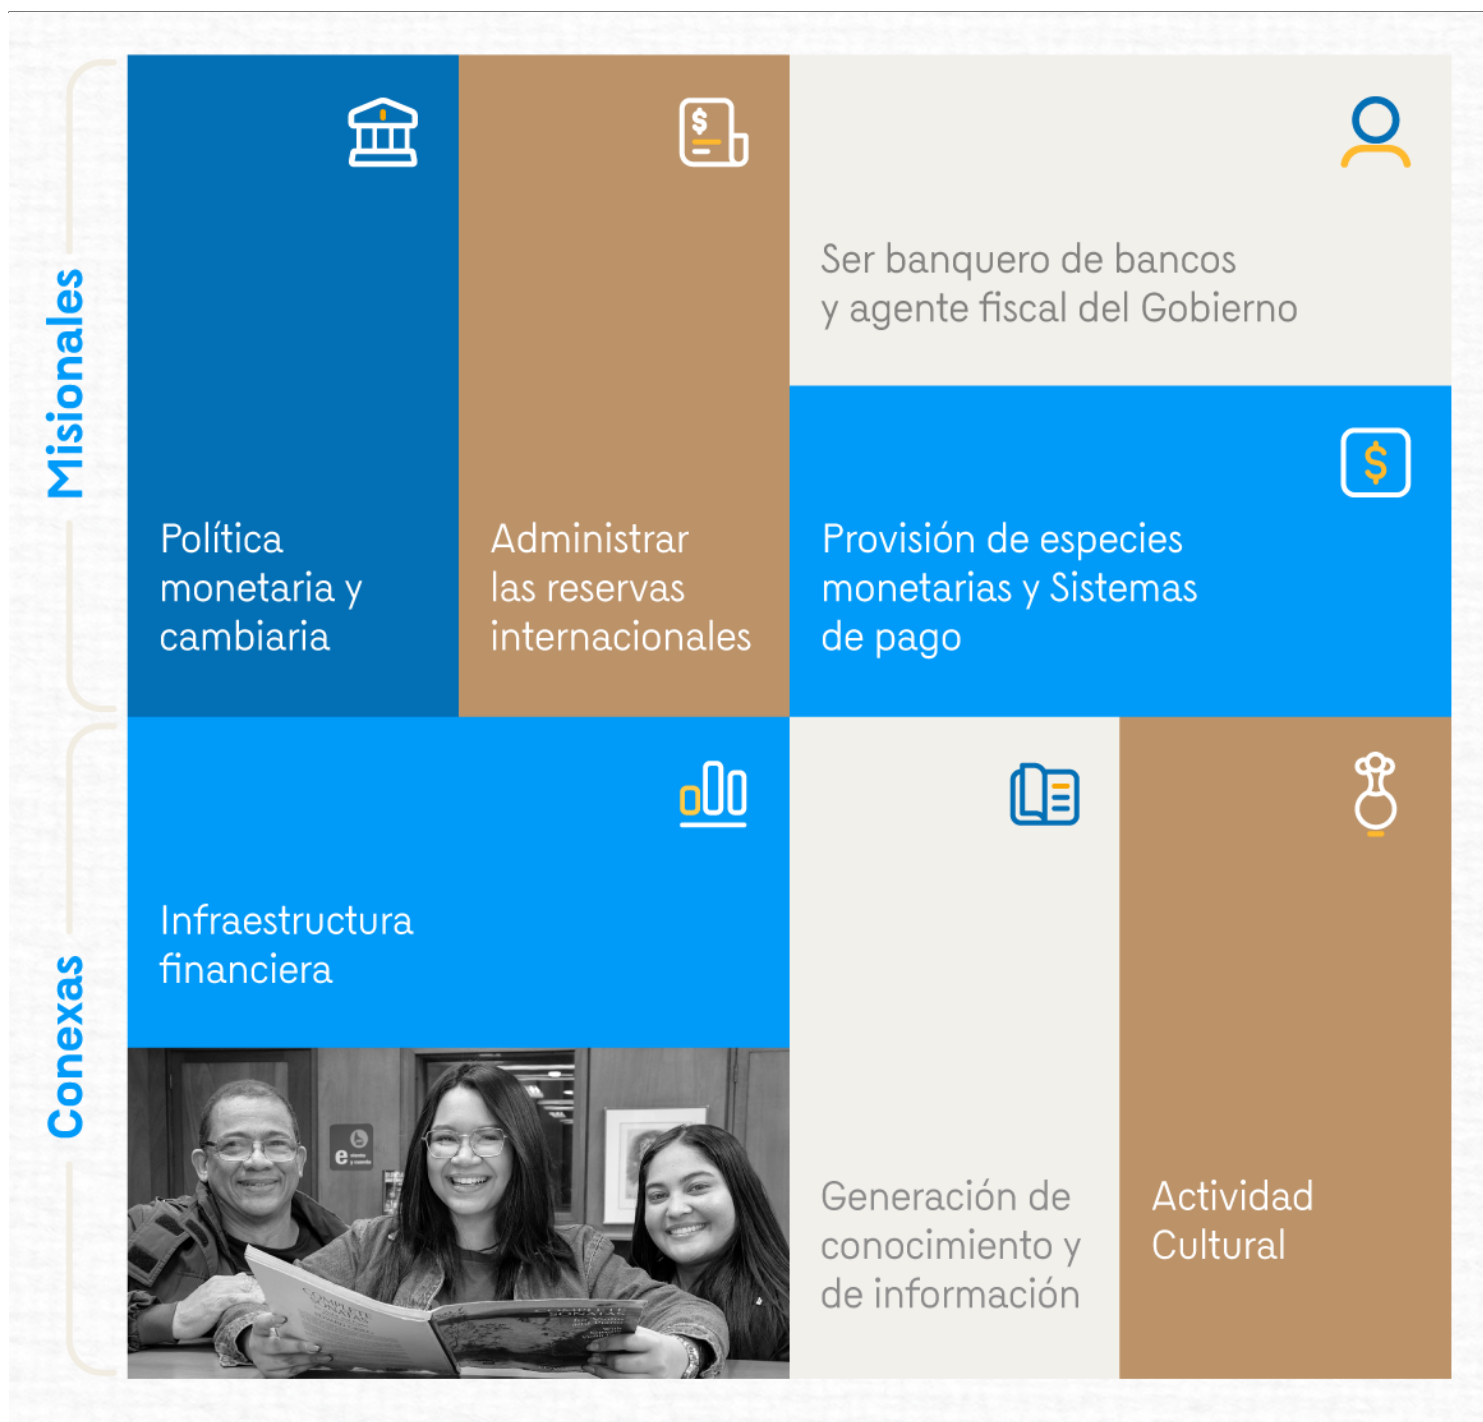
Misionales

Política monetaria y cambiaria

Administrar las reservas internacionales

Ser banquero de bancos y agente fiscal del Gobierno

Provisión de especies monetarias y Sistemas de pago

Conexas

Infraestructura financiera

Generación de conocimiento y de información

Actividad Cultural